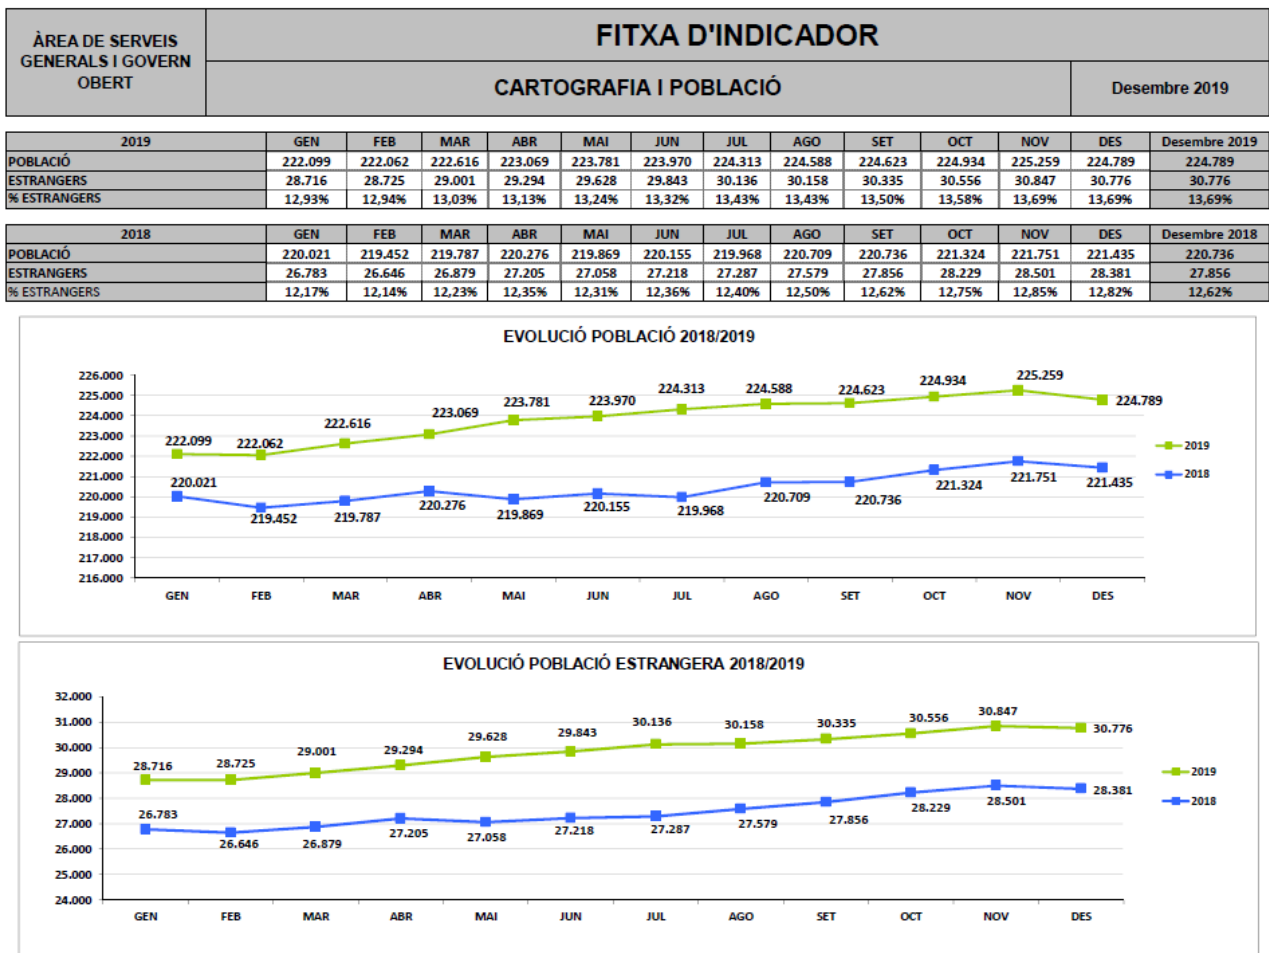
ÀREA DE SERVEIS GENERALS I GOVERN OBERT

FITXA D'INDICADOR

CARTOGRAFIA I POBLACIÓ

Desembre 2019

| 2019 | GEN | FEB | MAR | ABR | MAI | JUN | JUL | AGO | SET | OCT | NOV | DES | Desembre 2019 |
|---|---|---|---|---|---|---|---|---|---|---|---|---|---|
| POBLACIÓ | 222.099 | 222.062 | 222.616 | 223.069 | 223.781 | 223.970 | 224.313 | 224.588 | 224.623 | 224.934 | 225.259 | 224.789 | 224.789 |
| ESTRANGERS | 28.716 | 28.725 | 29.001 | 29.294 | 29.628 | 29.843 | 30.136 | 30.158 | 30.335 | 30.556 | 30.847 | 30.776 | 30.776 |
| % ESTRANGERS | 12,93% | 12,94% | 13,03% | 13,13% | 13,24% | 13,32% | 13,43% | 13,43% | 13,50% | 13,58% | 13,69% | 13,69% | 13,69% |

| 2018 | GEN | FEB | MAR | ABR | MAI | JUN | JUL | AGO | SET | OCT | NOV | DES | Desembre 2018 |
|---|---|---|---|---|---|---|---|---|---|---|---|---|---|
| POBLACIÓ | 220.021 | 219.452 | 219.787 | 220.276 | 219.869 | 220.155 | 219.968 | 220.709 | 220.736 | 221.324 | 221.751 | 221.435 | 220.736 |
| ESTRANGERS | 26.783 | 26.646 | 26.879 | 27.205 | 27.058 | 27.218 | 27.287 | 27.579 | 27.856 | 28.229 | 28.501 | 28.381 | 27.856 |
| % ESTRANGERS | 12,17% | 12,14% | 12,23% | 12,35% | 12,31% | 12,36% | 12,40% | 12,50% | 12,62% | 12,75% | 12,85% | 12,82% | 12,62% |

EVOLUCIÓ POBLACIÓ 2018/2019

226.000
225.000
224.000
223.000
222.000
221.000
220.000
219.000
218.000
217.000
216.000

222.099 222.062 222.616 223.069 223.781 223.970 224.313 224.588 224.623 224.934 225.259 224.789
220.021 219.452 219.787 220.276 219.869 220.155 219.968 220.709 220.736 221.324 221.751 221.435

GEN FEB MAR ABR MAI JUN JUL AGO SET OCT NOV DES

2019
2018

EVOLUCIÓ POBLACIÓ ESTRANGERA 2018/2019

32.000
31.000
30.000
29.000
28.000
27.000
26.000
25.000
24.000

28.716 28.725 29.001 29.294 29.628 29.843 30.136 30.158 30.335 30.556 30.847 30.776
26.783 26.646 26.879 27.205 27.058 27.218 27.287 27.579 27.856 28.229 28.501 28.381

GEN FEB MAR ABR MAI JUN JUL AGO SET OCT NOV DES

2019
2018